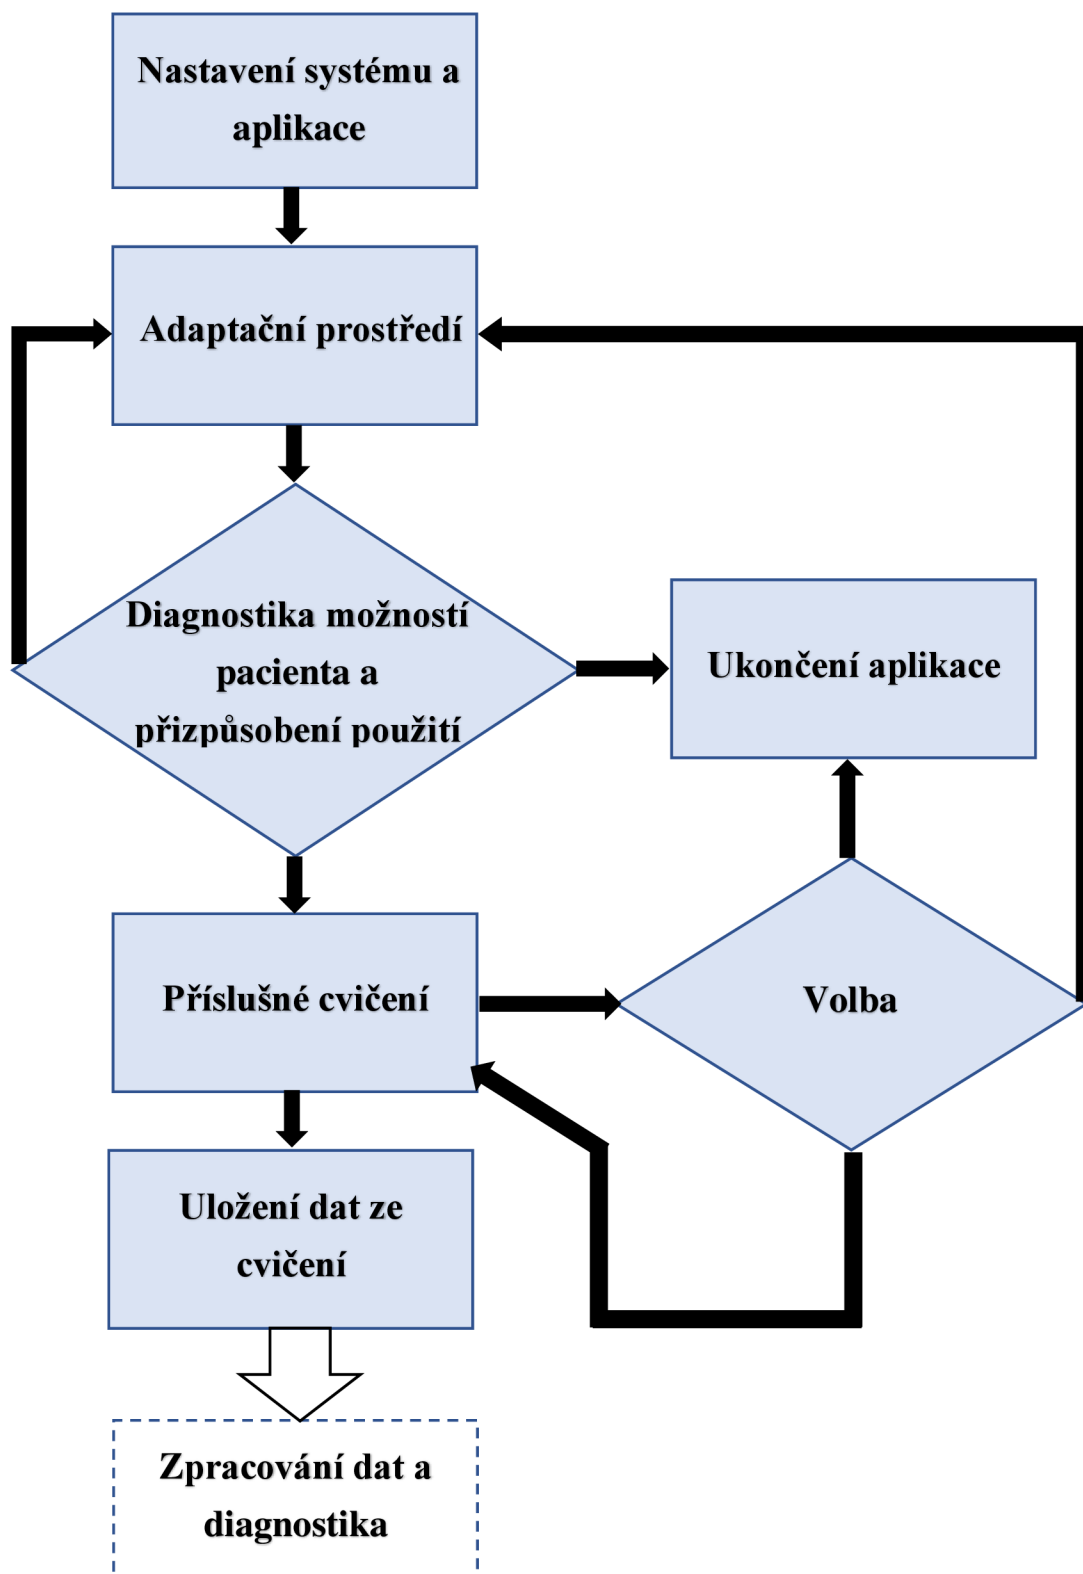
Nastavení systému a aplikace

Adaptační prostředí

Diagnostika možností pacienta a přizpůsobení použití

Ukončení aplikace

Příslušné cvičení

Volba

Uložení dat ze cvičení

Zpracování dat a diagnostika